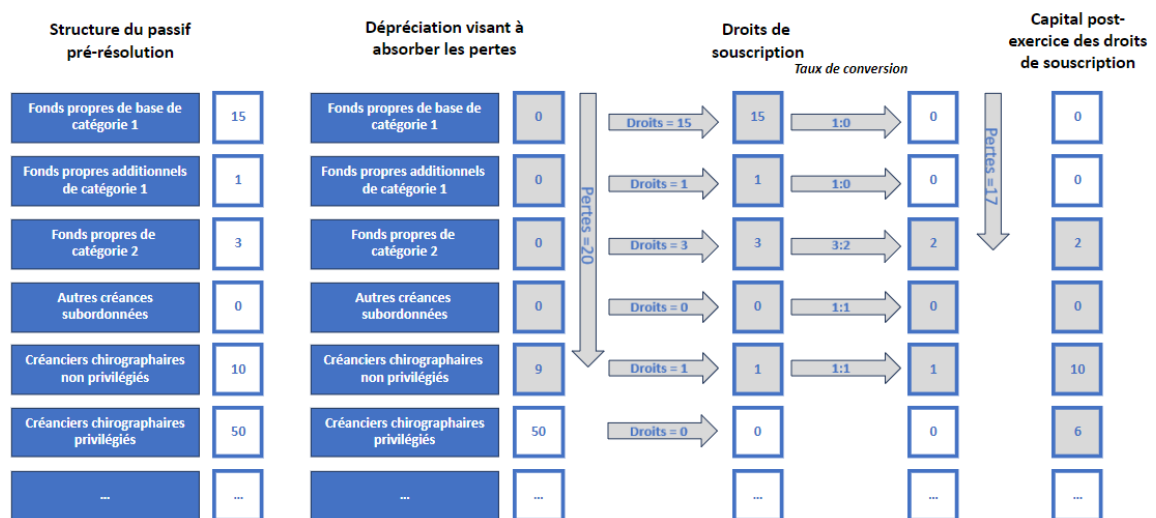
Structure du passif pré-résolution

| | |
|---|---|
| Fonds propres de base de catégorie 1 | 15 |
| Fonds propres additionnels de catégorie 1 | 1 |
| Fonds propres de catégorie 2 | 3 |
| Autres créances subordonnées | 0 |
| Créanciers chirographaires non privilégiés | 10 |
| Créanciers chirographaires privilégiés | 50 |
| ... | ... |

Dépréciation visant à absorber les pertes

| | |
|---|---|
| Fonds propres de base de catégorie 1 | 0 |
| Fonds propres additionnels de catégorie 1 | 0 |
| Fonds propres de catégorie 2 | 0 |
| Autres créances subordonnées | 0 |
| Créanciers chirographaires non privilégiés | 9 |
| Créanciers chirographaires privilégiés | 50 |
| ... | ... |

Pertes =20

Droits de souscription

Taux de conversion

| | Droits de souscription | Taux de conversion | | Capital post-exercice des droits de souscription |
|---|---|---|---|---|
| Droits = 15 | 15 | 1:0 | 0 | 0 |
| Droits = 1 | 1 | 1:0 | 0 | 0 |
| Droits = 3 | 3 | 3:2 | 2 | 2 |
| Droits = 0 | 0 | 1:1 | 0 | 0 |
| Droits = 1 | 1 | 1:1 | 1 | 10 |
| Droits = 0 | 0 | | 0 | 6 |
| | ... | | ... | ... |

Pertes =17

Capital post-exercice des droits de souscription